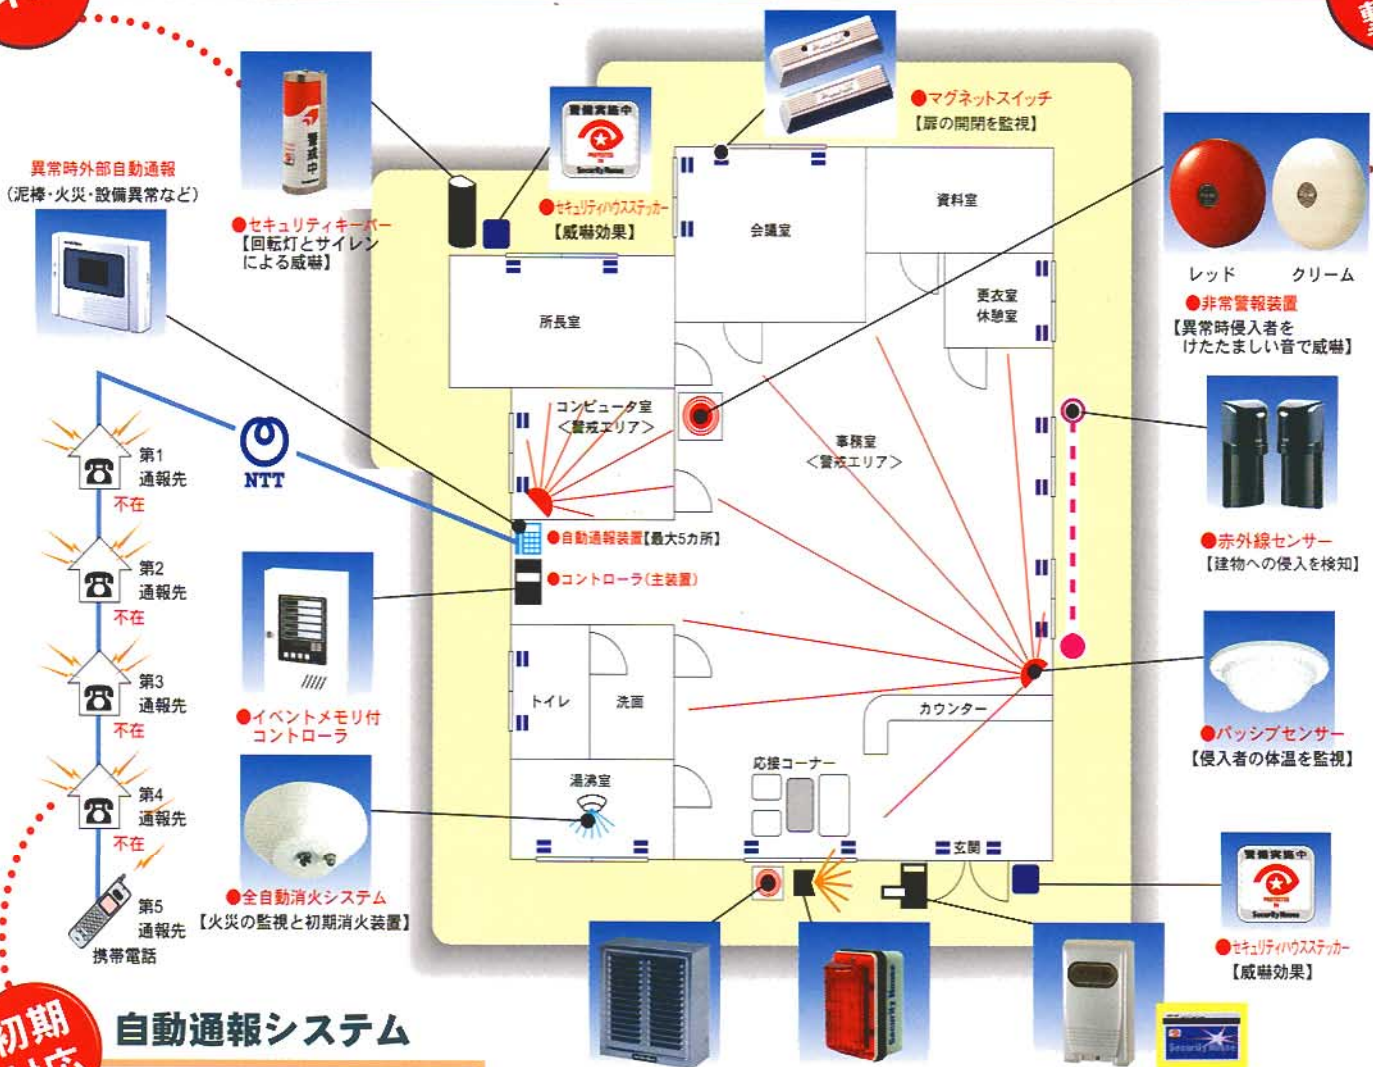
異常時外部自動通報
(泥棒・火災・設備異常など)

●セキュリティキーパー
【回転灯とサイレンによる威嚇】

警備実施中

●セキュリティハウスステッカー
【威嚇効果】

●マグネットスイッチ
【扉の開閉を監視】

資料室

会議室

所長室

更衣室
休憩室

レッド　クリーム
●非常警報装置
【異常時侵入者をけたたましい音で威嚇】

コンピュータ室
<警戒エリア>

事務室
<警戒エリア>

第1
通報先
不在

NTT

第2
通報先
不在

第3
通報先
不在

第4
通報先
不在

第5
通報先
携帯電話

●自動通報装置【最大5カ所】
●コントローラ(主装置)

●赤外線センサー
【建物への侵入を検知】

●イベントメモリ付コントローラ

トイレ
洗面
カウンター

●パッシブセンサー
【侵入者の体温を監視】

湯沸室
応接コーナー
玄関

●全自動消火システム
【火災の監視と初期消火装置】

警備実施中
●セキュリティハウスステッカー
【威嚇効果】

初期

自動通報システム